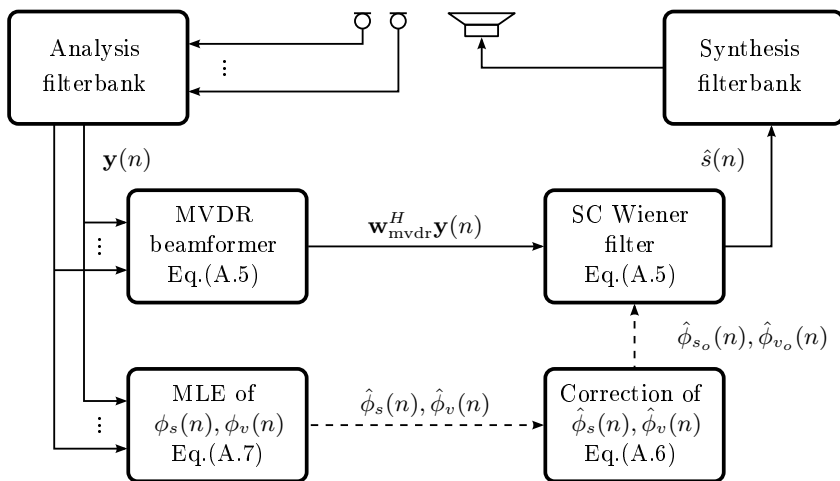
Analysis filterbank

⋮

Synthesis filterbank

$\mathbf{y}(n)$

$\hat{s}(n)$

MVDR beamformer Eq.(A.5)

$\mathbf{w}_{\mathrm{mvdr}}^{H}\mathbf{y}(n)$

SC Wiener filter Eq.(A.5)

⋮

$\hat{\phi}_{s_o}(n), \hat{\phi}_{v_o}(n)$

MLE of $\phi_s(n), \phi_v(n)$ Eq.(A.7)

$\hat{\phi}_s(n), \hat{\phi}_v(n)$

Correction of $\hat{\phi}_s(n), \hat{\phi}_v(n)$ Eq.(A.6)

⋮